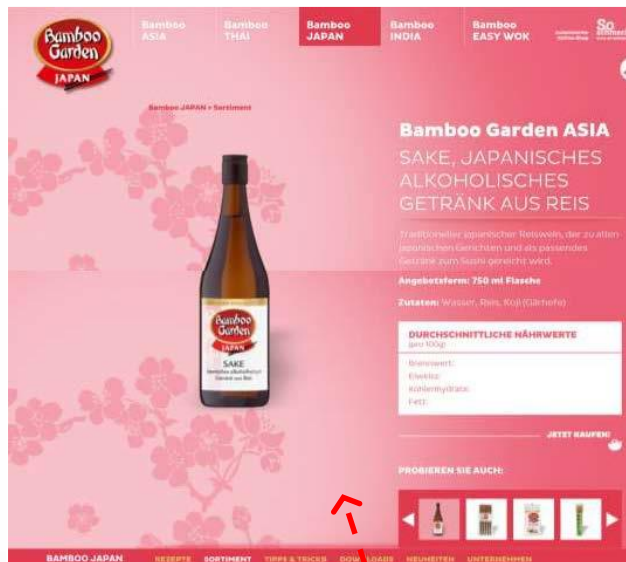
Bamboo Garden
JAPAN

Bamboo ASIA
Bamboo THAI
Bamboo JAPAN
Bamboo INDIA
Bamboo EASY WOK
So

Bamboo JAPAN > Sortiment

Bamboo Garden
JAPAN
SAKE
Japanisches alkoholisches Getränk aus Reis

Bamboo Garden ASIA

SAKE, JAPANISCHES ALKOHOLISCHES GETRÄNK AUS REIS

Traditioneller japanischer Reiswein, der zu allen japanischen Gerichten und als passendes Getränk zum Sushi gereicht wird.

Angebotsform: 750 ml Flasche

Zutaten: Wasser, Reis, Koji (Gärhefe)

DURCHSCHNITTLICHE NÄHRWERTE
(pro 100g)
Brennwert:
Eiweiß:
Kohlenhydrate:
Fett:

JETZT KAUFEN!

PROBIEREN SIE AUCH:

BAMBOO JAPAN REZEPTE SORTIMENT TIPPS & TRICKS DOWNLOADS NEUHEITEN UNTERNEHMEN